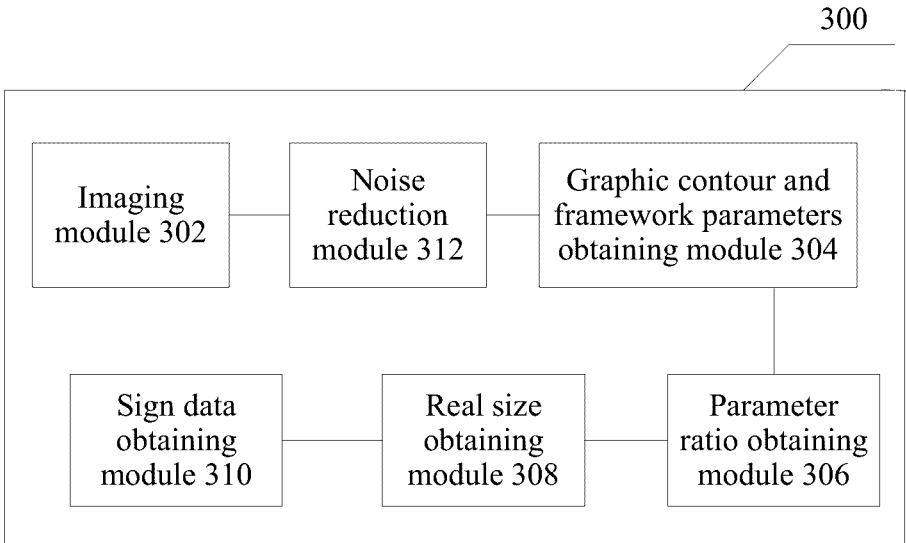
300

Imaging module 302

Noise reduction module 312

Graphic contour and framework parameters obtaining module 304

Sign data obtaining module 310

Real size obtaining module 308

Parameter ratio obtaining module 306